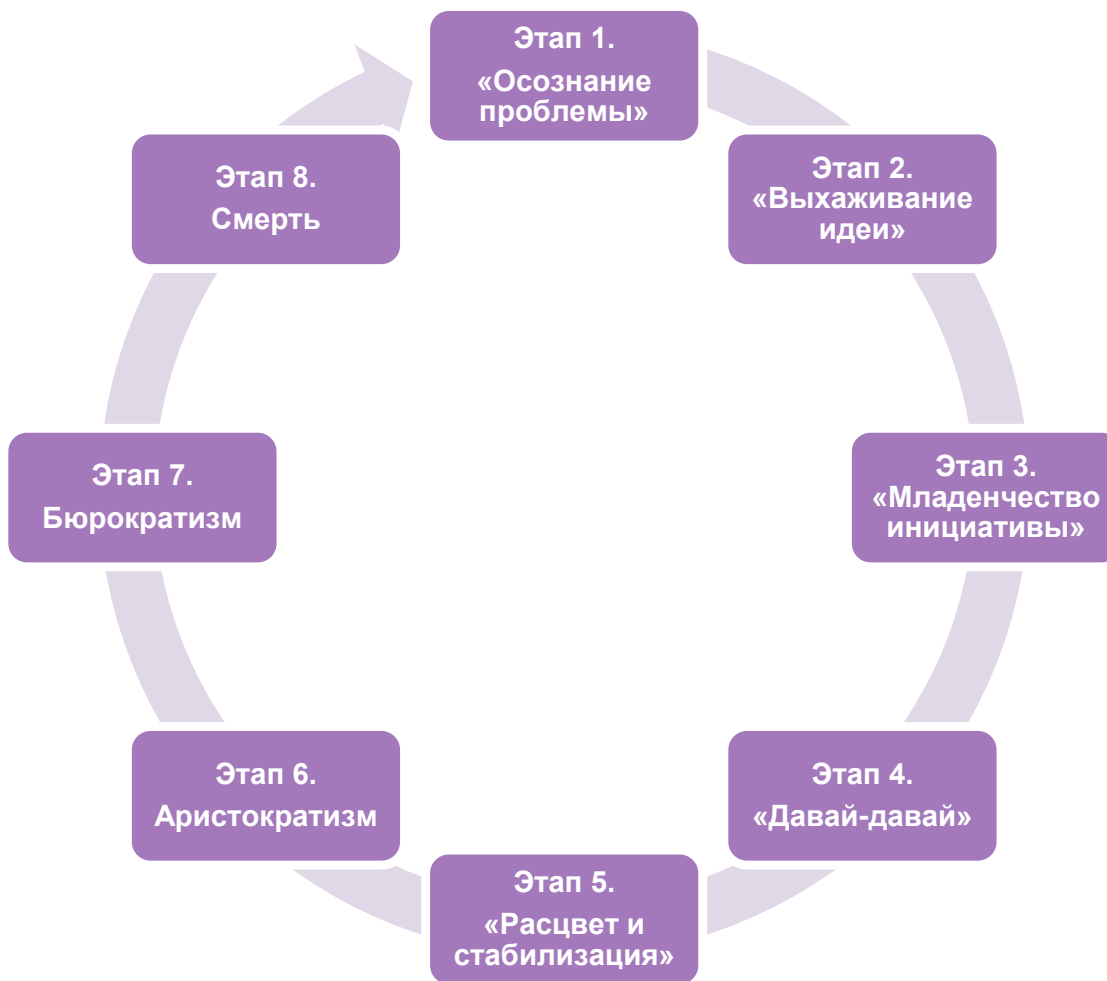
Этап 1.
«Осознание проблемы»

Этап 2.
«Выхаживание идеи»

Этап 3.
«Младенчество инициативы»

Этап 4.
«Давай-давай»

Этап 5.
«Расцвет и стабилизация»

Этап 6.
Аристократизм

Этап 7.
Бюрократизм

Этап 8.
Смерть